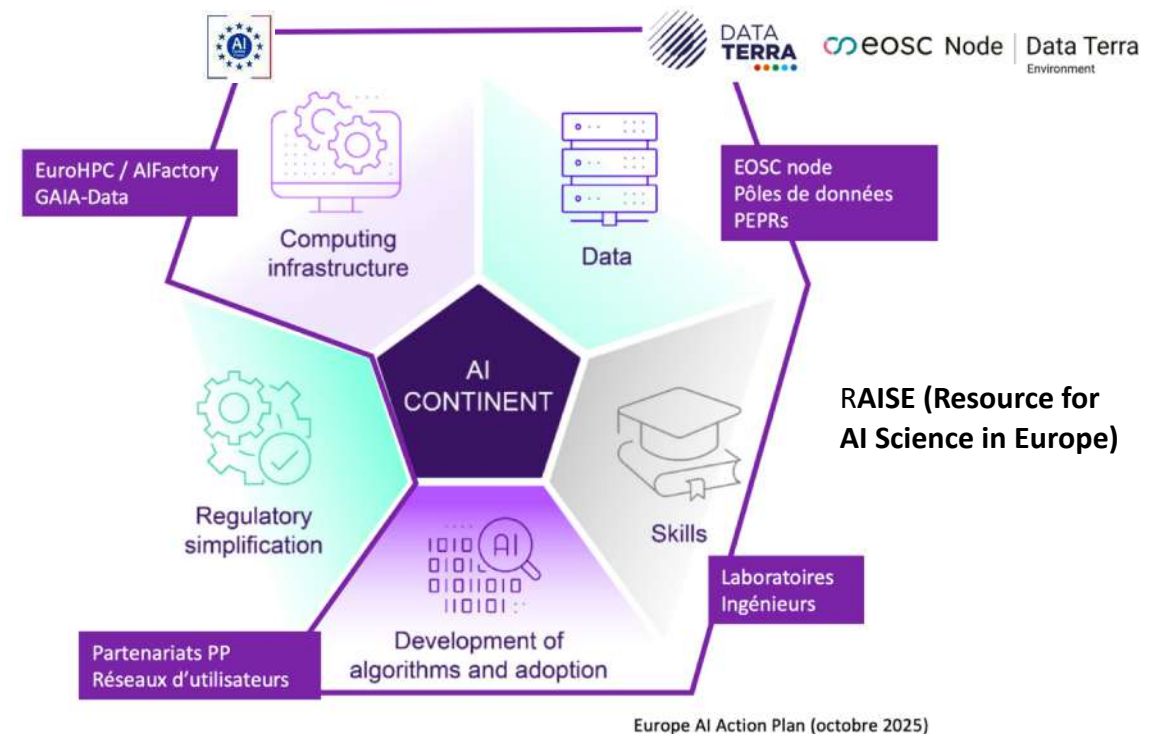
AI

DATA TERRA

eosc Node | Data Terra
Environment

EuroHPC / AIFactory
GAIA-Data

Computing infrastructure

Data

EOSC node
Pôles de données
PEPRs

AI CONTINENT

RAISE (Resource for AI Science in Europe)

Regulatory simplification

Skills

Laboratoires
Ingénieurs

1010 AI
0101
01011010
11010

Development of algorithms and adoption

Partenariats PP
Réseaux d'utilisateurs

Europe AI Action Plan (octobre 2025)